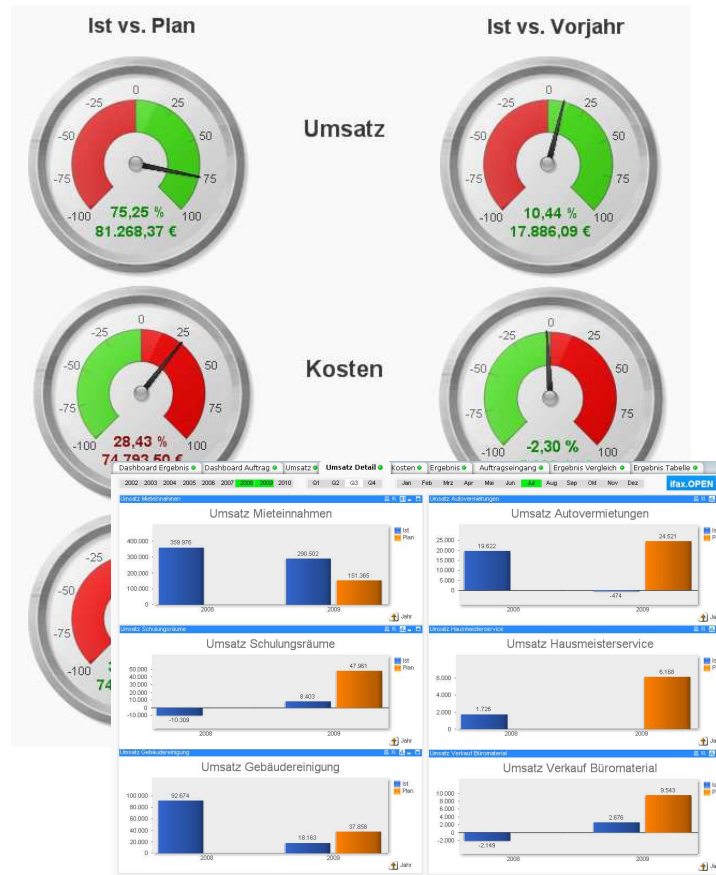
Ist vs. Plan

Ist vs. Vorjahr

Umsatz

-25 0 25 -50 50 -75 75 -100 100

75,25 %
81.268,37 €

-25 0 25 -50 50 -75 75 -100 100

10,44 %
17.886,09 €

Kosten

-25 0 25 -50 50 -75 75 -100 100

28,43 %
74.793,50 €

-25 0 25 -50 50 -75 75 -100 100

-2,30 %

-50 -75 -100

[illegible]
74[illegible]

Dashboard Ergebnis | Dashboard Auftrag | Umsatz | Umsatz Detail | Kosten | Ergebnis | Auftragseingang | Ergebnis Vergleich | Ergebnis Tabelle

2002 2003 2004 2005 2006 2007 2008 2009 2010 | Q1 Q2 Q3 Q4 | Jan Feb Mrz Apr Mai Jun Jul Aug Sep Okt Nov Dez | ifax.OPEN

Umsatz Mieteinnahmen

Umsatz Mieteinnahmen

400.000
300.000
200.000
100.000
0

359.976
290.502
151.365

2008 2009

Ist
Plan

Jahr

Umsatz Autovermietungen

Umsatz Autovermietungen

25.000
20.000
15.000
10.000
5.000
0

19.622
24.521
-474

2008 2009

Ist
P

Ja

Umsatz Schulungsräume

Umsatz Schulungsräume

50.000
40.000
30.000
20.000
10.000
0
-10.000

47.961
8.403
-10.309

2008 2009

Ist
Plan

Jahr

Umsatz Hausmeisterservice

Umsatz Hausmeisterservice

6.000
4.000
2.000
0

1.726
6.168

2008 2009

Is
P

Ja

Umsatz Gebäudereinigung

Umsatz Gebäudereinigung

100.000
80.000
60.000
40.000
20.000
0

92.674
18.163
37.858

2008 2009

Ist
Plan

Jahr

Umsatz Verkauf Büromaterial

Umsatz Verkauf Büromaterial

10.000
8.000
6.000
4.000
2.000
0
-2.000

9.543
2.676
-2.149

2008 2009

Is
P

Ja